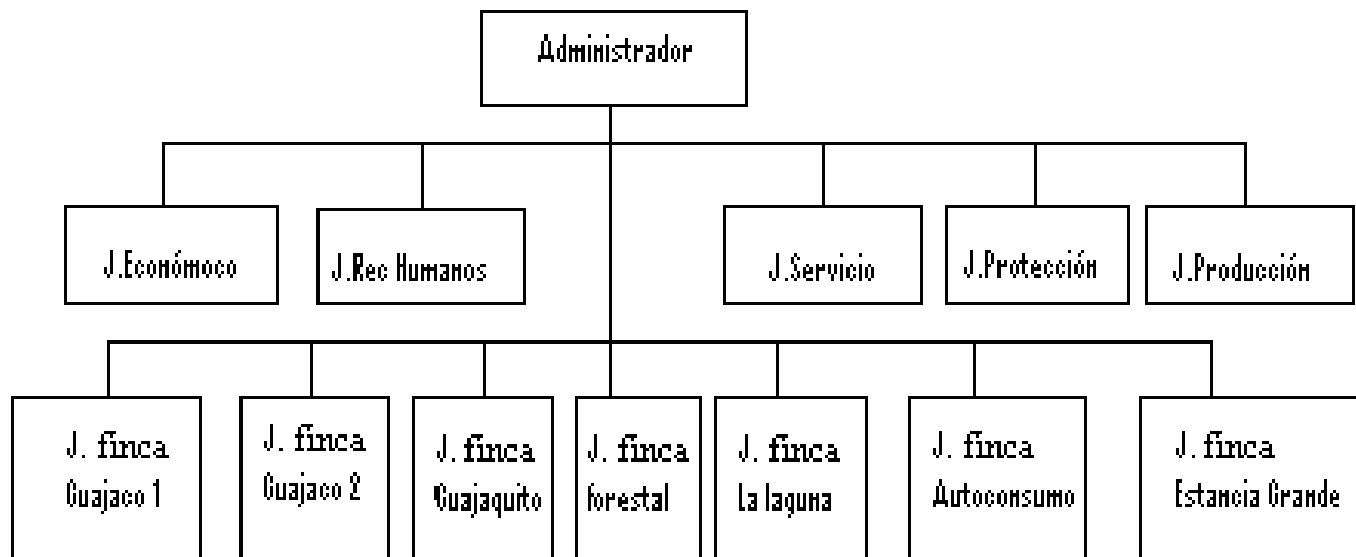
Administrador

J.Económoco

J.Rec Humanos

J.Servicio

J.Protección

J.Producción

J. finca Guajaco 1

J. finca Guajaco 2

J. finca Guajaquito

J. finca forestal

J. finca La laguna

J. finca Autoconsumo

J. finca Estancia Grande